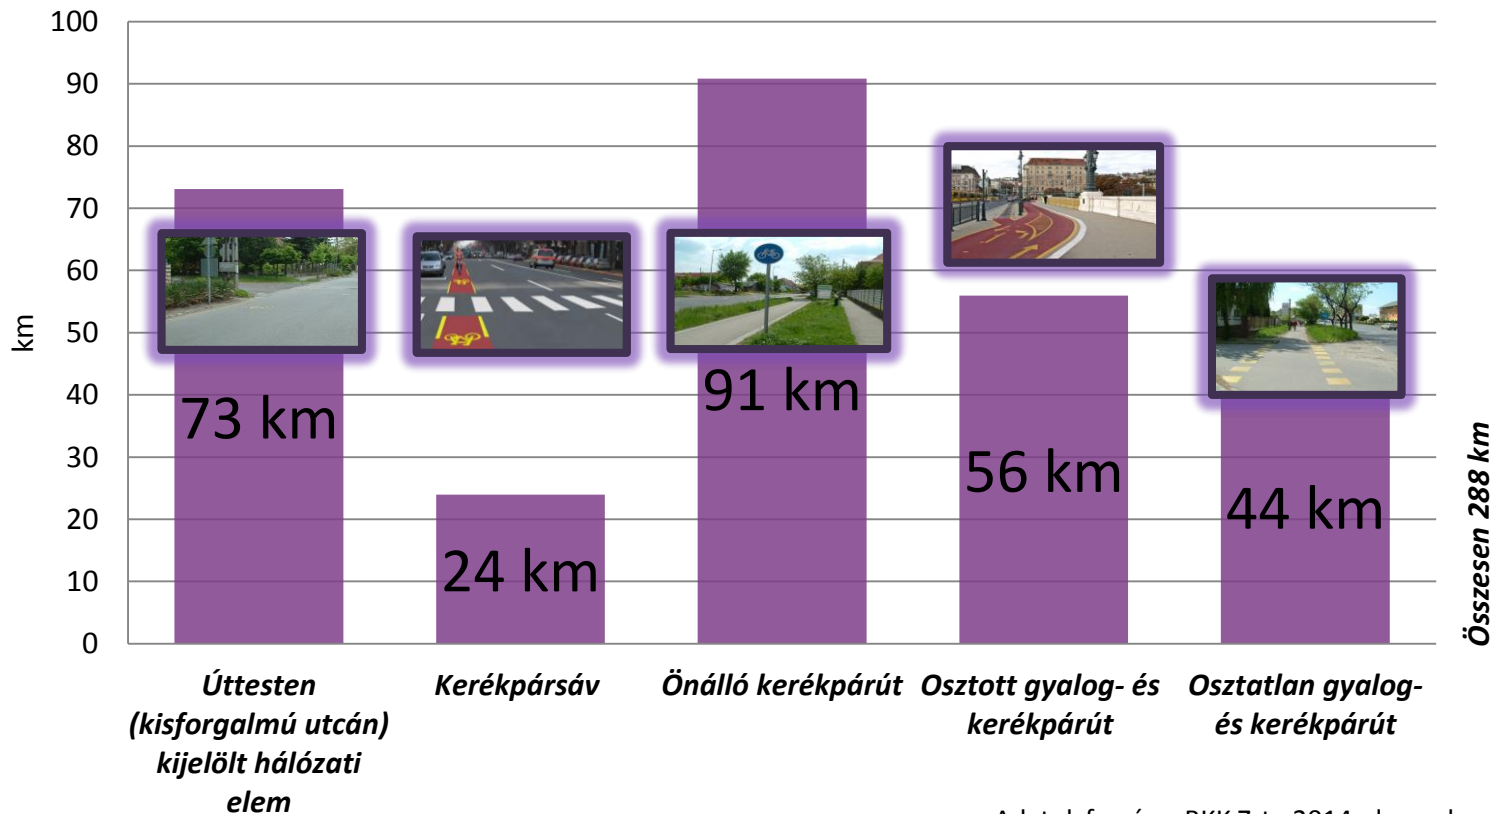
100
90
80
70
60
50
40
30
20
10
0

km

73 km
24 km
91 km
56 km
44 km

Úttesten (kisforgalmú utcán) kijelölt hálózati elem

Kerékpársáv

Önálló kerékpárút

Osztott gyalog- és kerékpárút

Osztatlan gyalog- és kerékpárút

Összesen 288 km

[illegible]